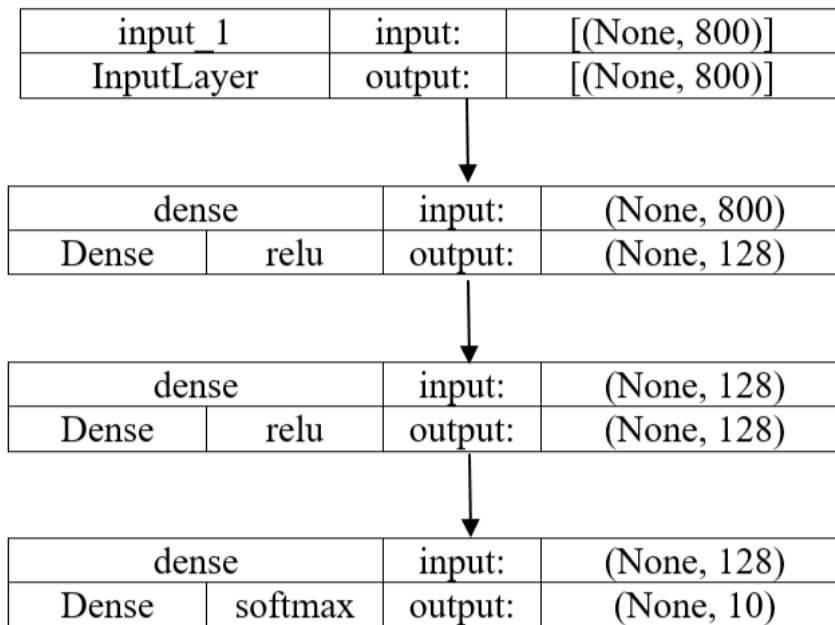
| input_1 | input: | [(None, 800)] |
|---|---|---|
| InputLayer | output: | [(None, 800)] |

| dense | | input: | (None, 800) |
|---|---|---|---|
| Dense | relu | output: | (None, 128) |

| dense | | input: | (None, 128) |
|---|---|---|---|
| Dense | relu | output: | (None, 128) |

| dense | | input: | (None, 128) |
|---|---|---|---|
| Dense | softmax | output: | (None, 10) |